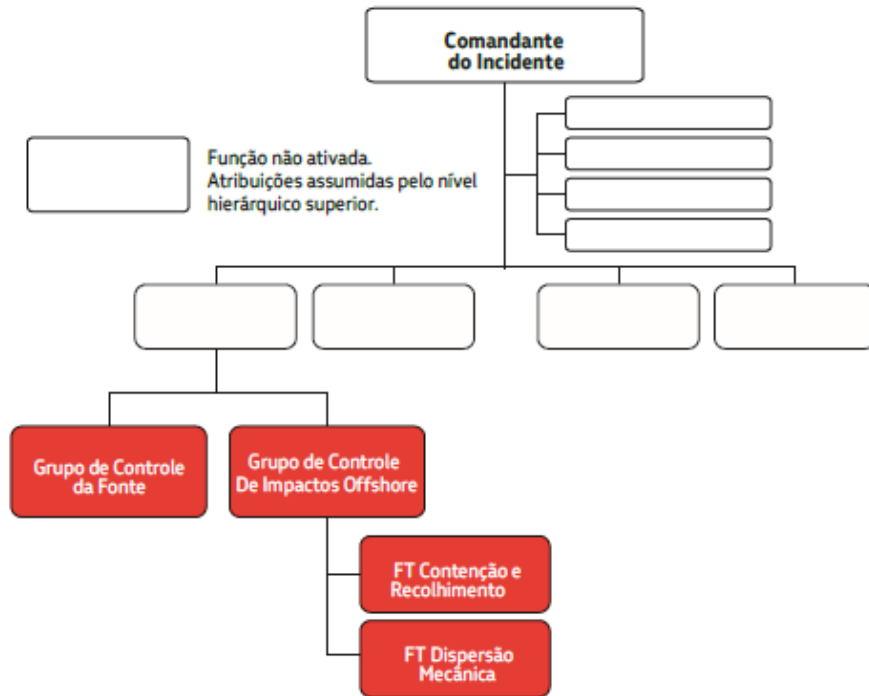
Comandante do Incidente

Função não ativada. Atribuições assumidas pelo nível hierárquico superior.

Grupo de Controle da Fonte

Grupo de Controle De Impactos Offshore

FT Contenção e Recolhimento

FT Dispersão Mecânica